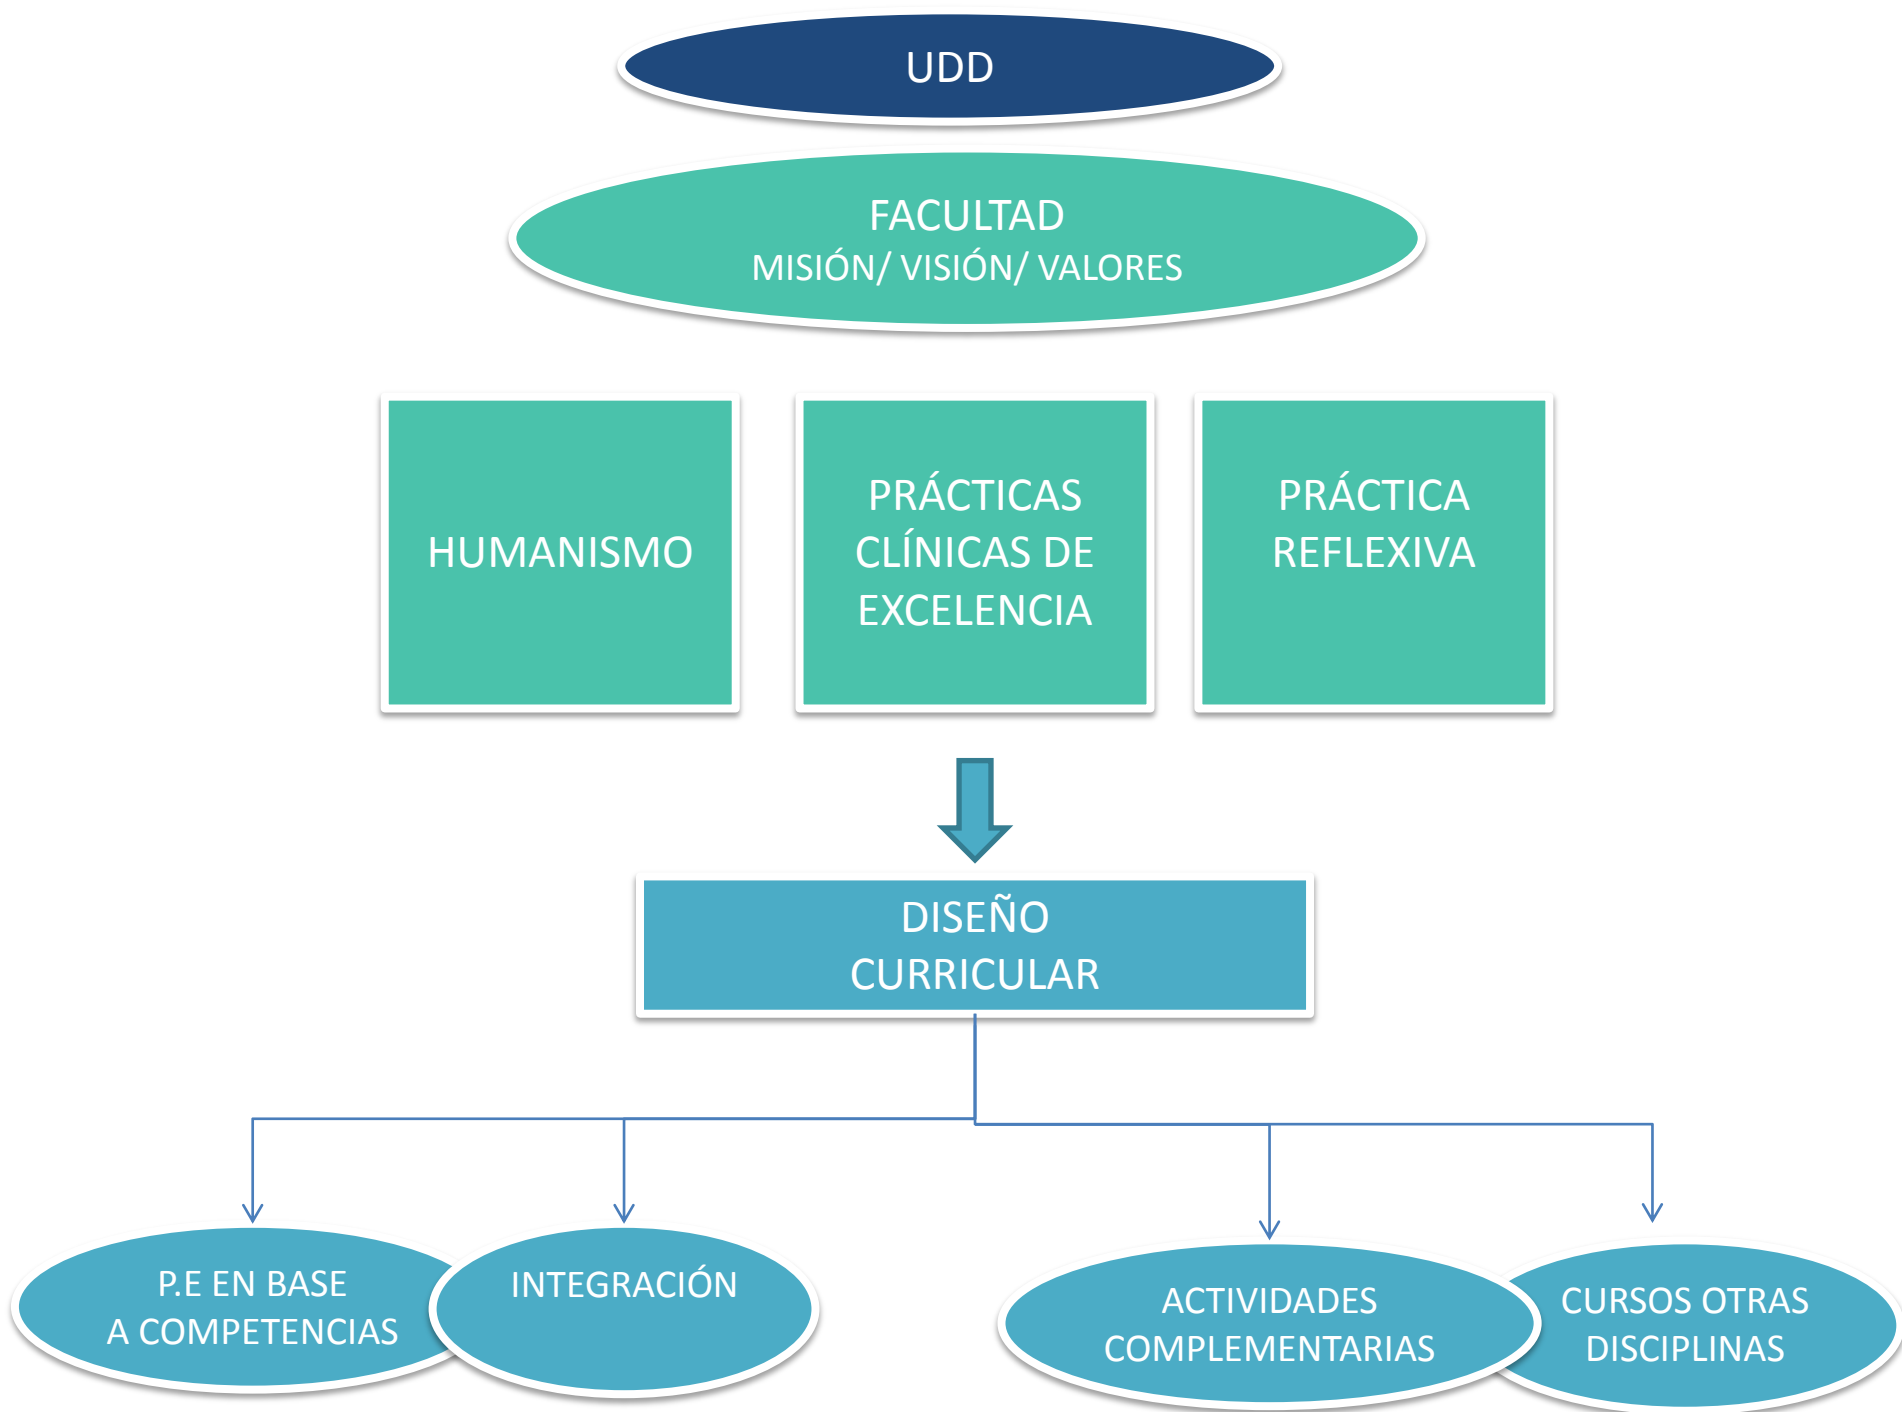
UDD

FACULTAD
MISIÓN/ VISIÓN/ VALORES

HUMANISMO

PRÁCTICAS CLÍNICAS DE EXCELENCIA

PRÁCTICA REFLEXIVA

DISEÑO CURRICULAR

P.E EN BASE A COMPETENCIAS

INTEGRACIÓN

ACTIVIDADES COMPLEMENTARIAS

CURSOS OTRAS DISCIPLINAS